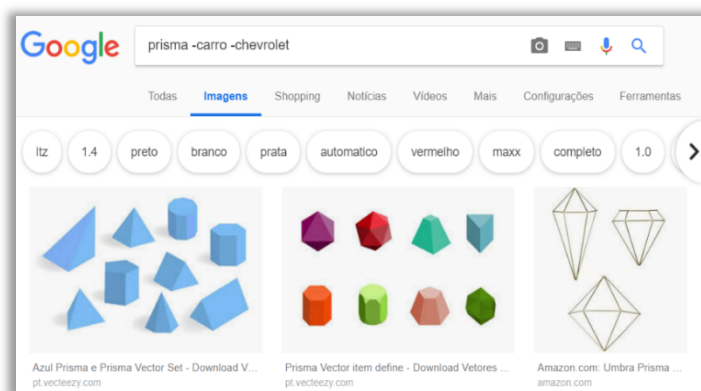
Google

prisma -carro -chevrolet

Todas Imagens Shopping Notícias Vídeos Mais Configurações Ferramentas

ltz 1.4 preto branco prata automatico vermelho maxx completo 1.0

Azul Prisma e Prisma Vector Set - Download V...
pt.vecteezy.com

Prisma Vector item define - Download Vetores ...
pt.vecteezy.com

Amazon.com: Umbra Prisma ...
amazon.com